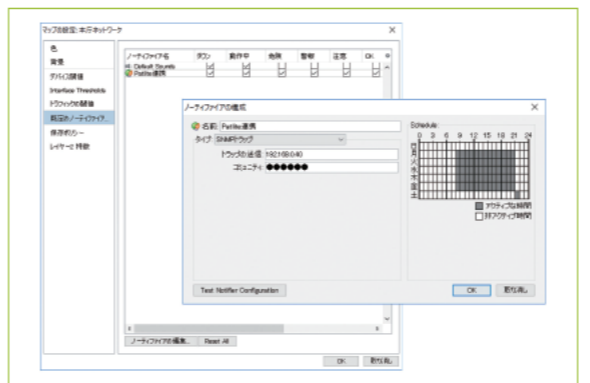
マップの設定: 本庁ネットワーク

色
背景
デバイス閾値
Interface Thresholds
トラフィック閾値
既定のノーティファイア
保存/読込み
レイヤーと 枠数

| ノーティファイア名 | ダウン | 動作中 | 危険 | 警報 | 警告 | 注意 | OK |
|---|---|---|---|---|---|---|---|
| Default Sounds | | | | | | | |
| Patlite連携 | | | | | | | |

ノーティファイア編集... Reset All

OK 取り消し

ノーティファイアの構成

名前 Patlite連携
タイプ SNMPトラップ
トラップ送信先 192.168.0.40
コミュニティ ●●●●●●●

Schedule:
0 3 6 9 12 15 18 21 24
日 月 火 水 木 金 土

アクティブな時間
非アクティブ時間

Test Notifier Configuration

OK 取り消し